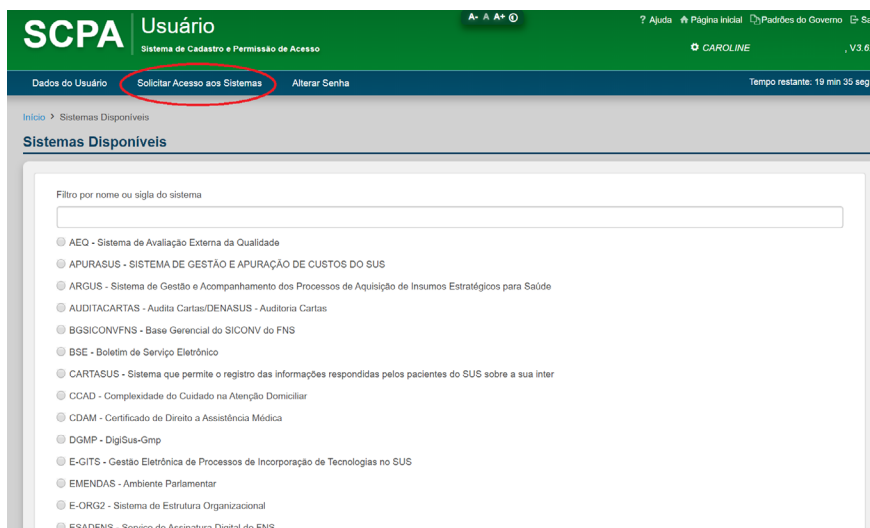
SCPA Usuário
Sistema de Cadastro e Permissão de Acesso

A- A A+ ◐

? Ajuda Página inicial Padrões do Governo Sa

CAROLINE , V3.6

Dados do Usuário Solicitar Acesso aos Sistemas Alterar Senha

Tempo restante: 19 min 35 seg

Início > Sistemas Disponíveis

Sistemas Disponíveis

Filtro por nome ou sigla do sistema

AEQ - Sistema de Avaliação Externa da Qualidade

APURASUS - SISTEMA DE GESTÃO E APURAÇÃO DE CUSTOS DO SUS

ARGUS - Sistema de Gestão e Acompanhamento dos Processos de Aquisição de Insumos Estratégicos para Saúde

AUDITACARTAS - Audita Cartas/DENASUS - Auditoria Cartas

BGSICONVFNS - Base Gerencial do SICONV do FNS

BSE - Boletim de Serviço Eletrônico

CARTASUS - Sistema que permite o registro das informações respondidas pelos pacientes do SUS sobre a sua inter

CCAD - Complexidade do Cuidado na Atenção Domiciliar

CDAM - Certificado de Direito a Assistência Médica

DGMP - DigiSus-Gmp

E-GITS - Gestão Eletrônica de Processos de Incorporação de Tecnologias no SUS

EMENDAS - Ambiente Parlamentar

E-ORG2 - Sistema de Estrutura Organizacional

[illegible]